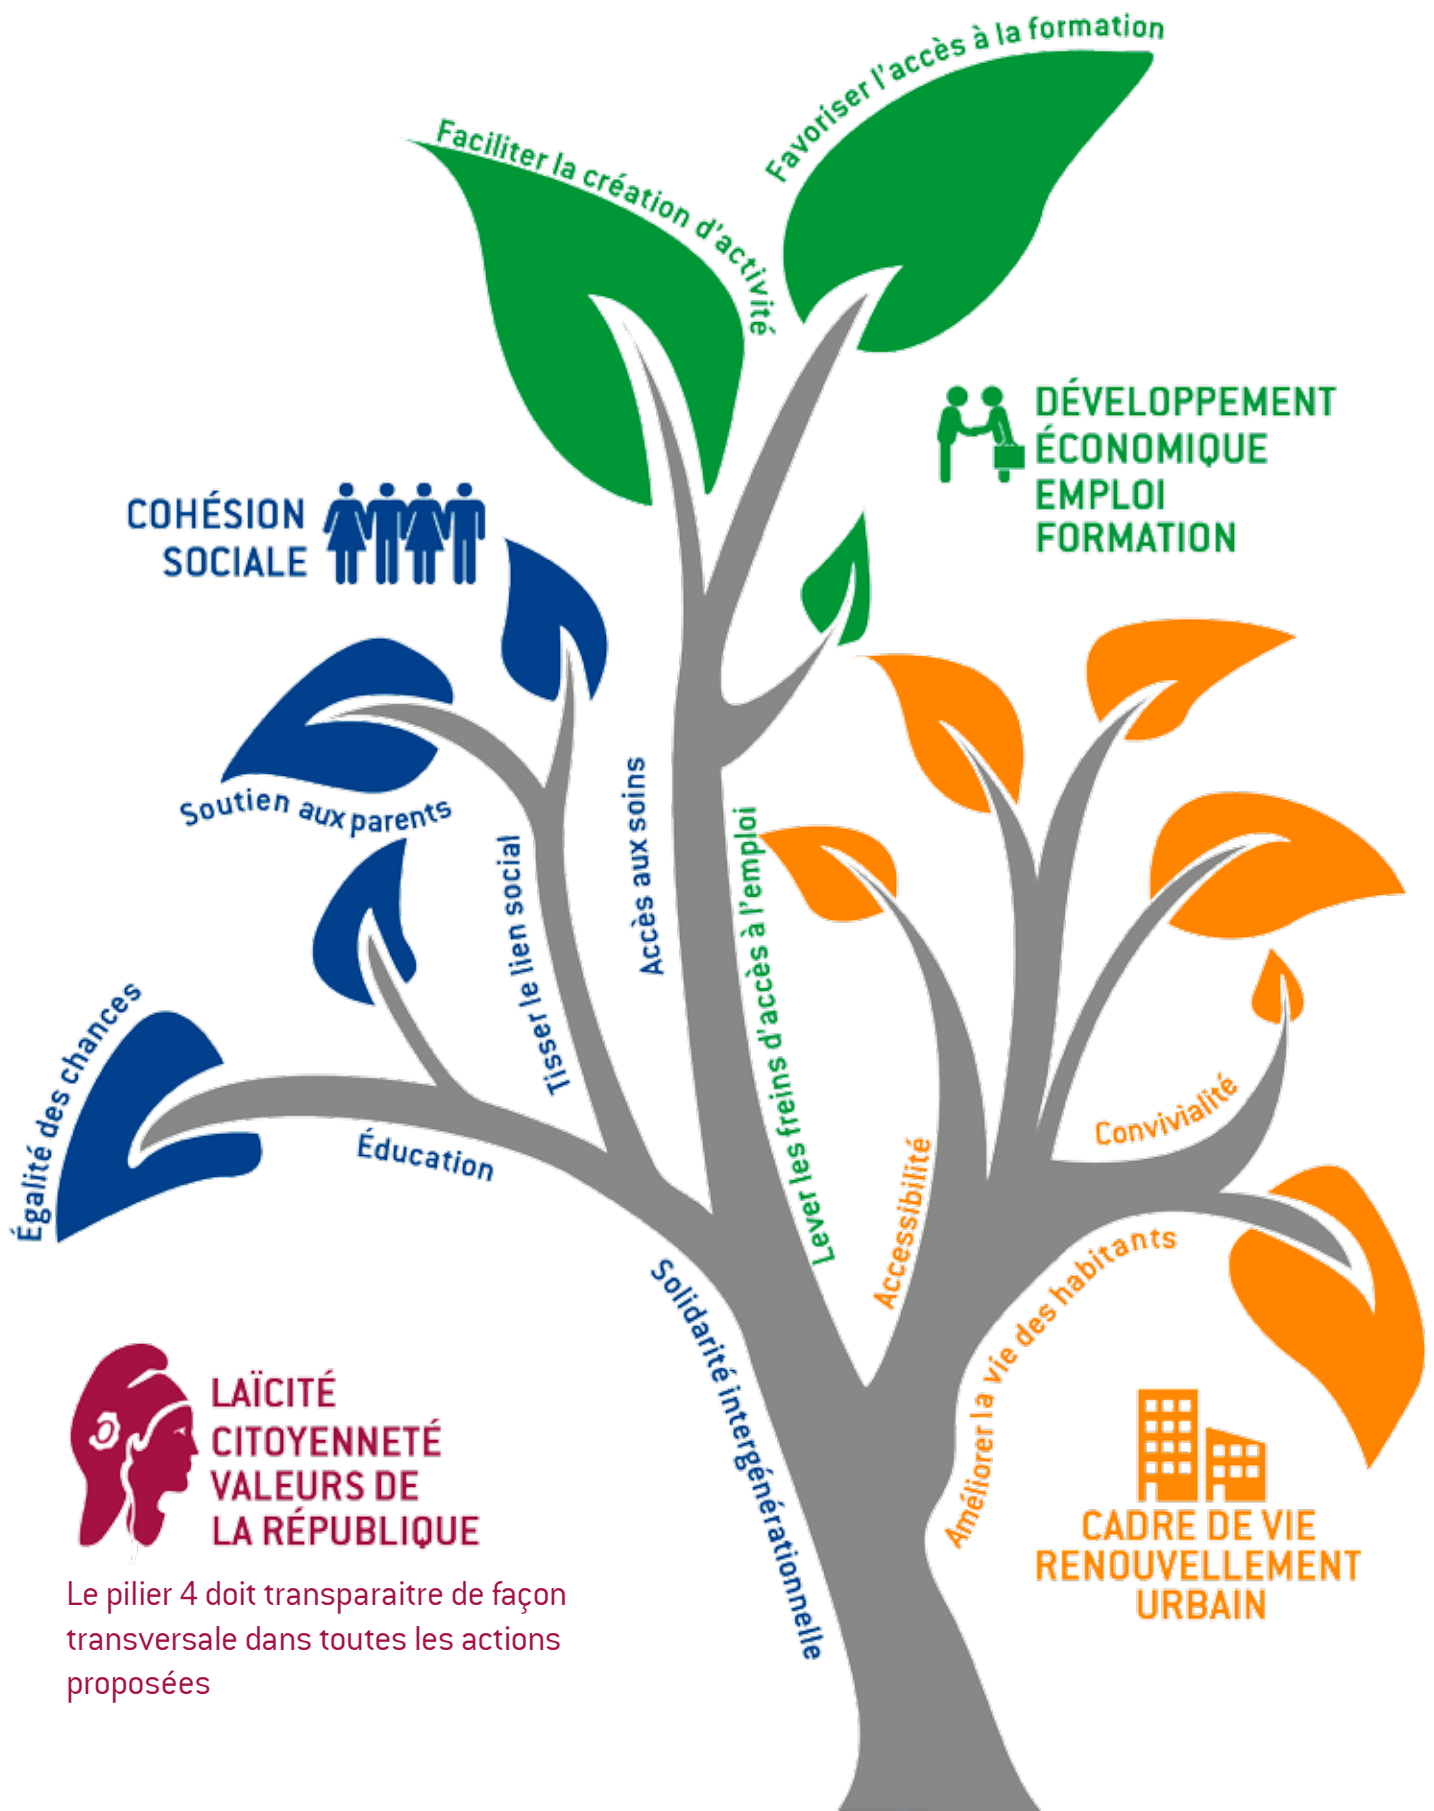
Favoriser l'accès à la formation

Faciliter la création d'activité

DÉVELOPPEMENT
ÉCONOMIQUE
EMPLOI
FORMATION

COHÉSION
SOCIALE

Soutien aux parents

Tisser le lien social

Accès aux soins

Lever les freins d'accès à l'emploi

Égalité des chances

Éducation

Accessibilité

Convivialité

Solidarité intergénérationnelle

Améliorer la vie des habitants

LAÏCITÉ
CITOYENNETÉ
VALEURS DE
LA RÉPUBLIQUE

Le pilier 4 doit transparaitre de façon transversale dans toutes les actions proposées

CADRE DE VIE
RENOUVELLEMENT
URBAIN